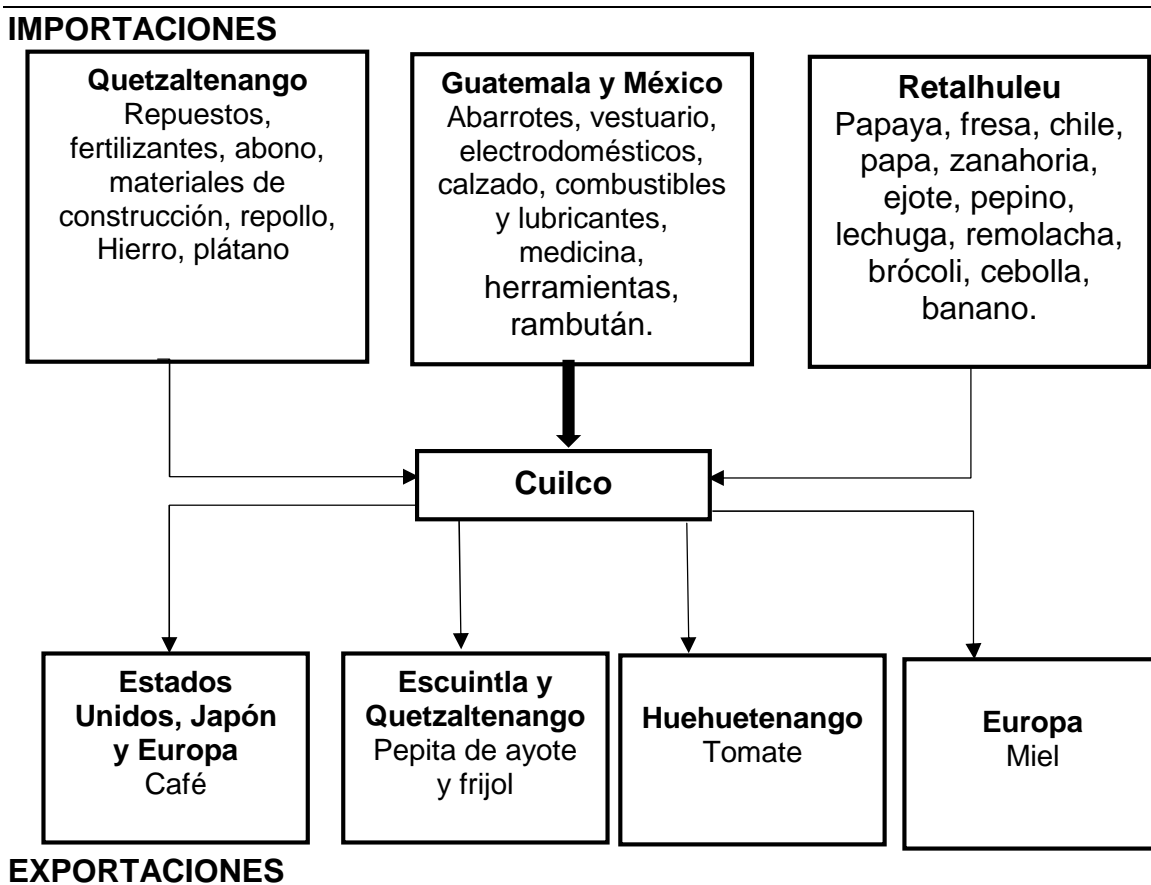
IMPORTACIONES

Quetzaltenango
Repuestos, fertilizantes, abono, materiales de construcción, repollo, Hierro, plátano

Guatemala y México
Abarrotes, vestuario, electrodomésticos, calzado, combustibles y lubricantes, medicina, herramientas, rambután.

Retalhuleu
Papaya, fresa, chile, papa, zanahoria, ejote, pepino, lechuga, remolacha, brócoli, cebolla, banano.

Cuilco

Estados Unidos, Japón y Europa
Café

Escuintla y Quetzaltenango
Pepita de ayote y frijol

Huehuetenango
Tomate

Europa
Miel

EXPORTACIONES